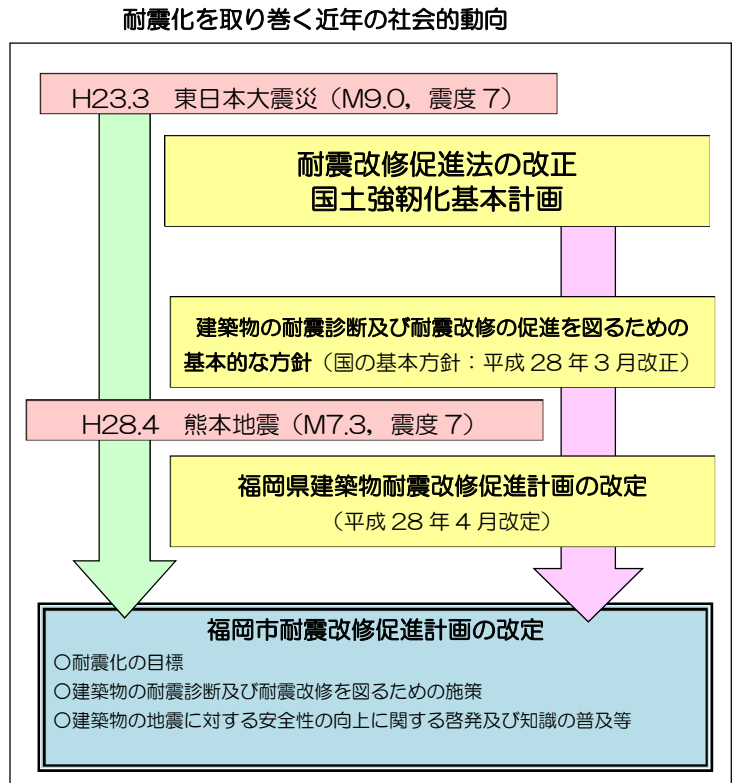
耐震化を取り巻く近年の社会的動向

H23.3　東日本大震災（M9.0，震度 7）

耐震改修促進法の改正
国土強靭化基本計画

建築物の耐震診断及び耐震改修の促進を図るための基本的な方針（国の基本方針：平成 28 年 3 月改正）

H28.4　熊本地震（M7.3，震度 7）

福岡県建築物耐震改修促進計画の改定
（平成 28 年 4 月改定）

福岡市耐震改修促進計画の改定
○耐震化の目標
○建築物の耐震診断及び耐震改修を図るための施策
○建築物の地震に対する安全性の向上に関する啓発及び知識の普及等